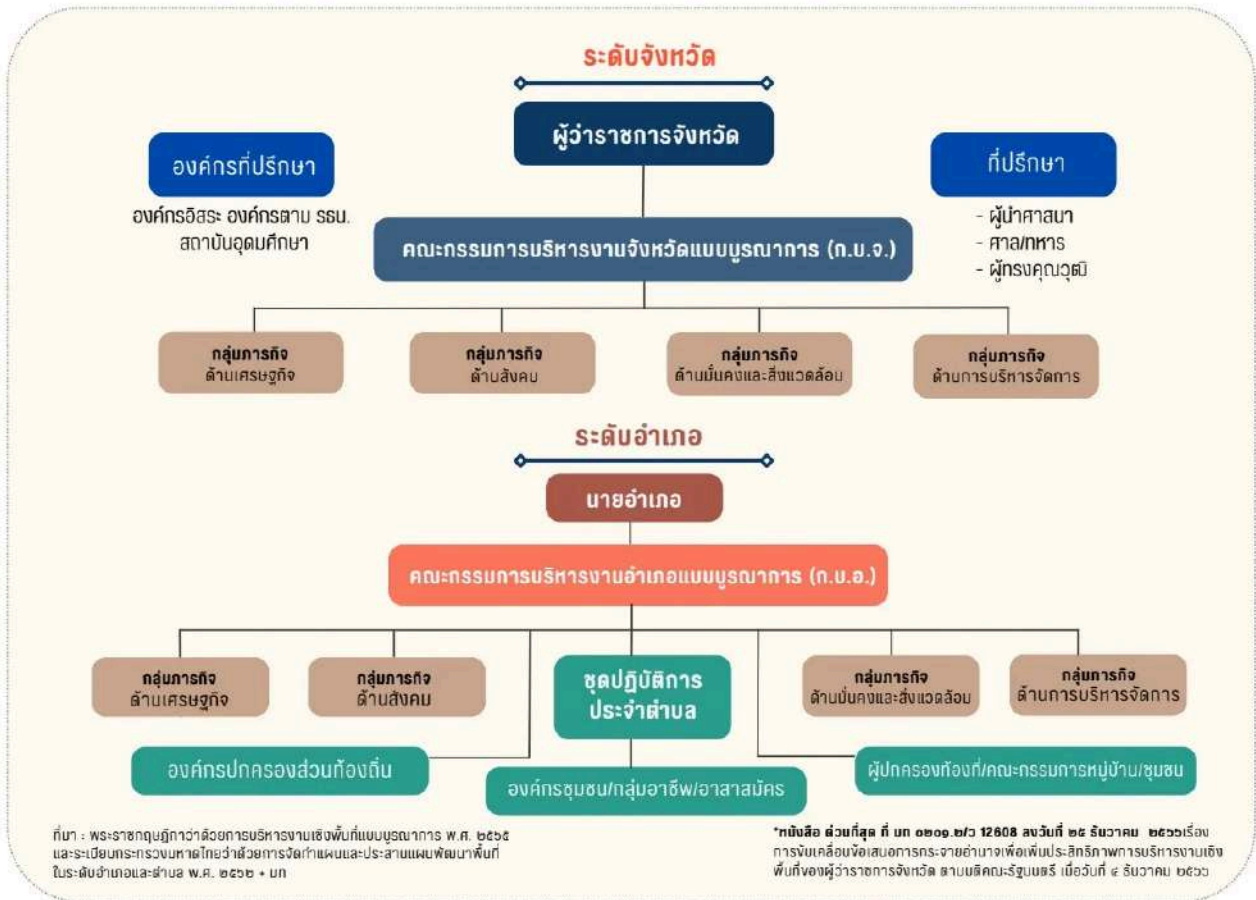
ระดับจังหวัด

ผู้ว่าราชการจังหวัด

องค์กรที่ปรึกษา

องค์กรอิสระ องค์กรตาม รธน. สถาบันอุดมศึกษา

ที่ปรึกษา

- ผู้นำศาสนา
- ศาล/ทหาร
- ผู้ทรงคุณวุฒิ

คณะกรรมการบริหารงานจังหวัดแบบบูรณาการ (ก.บ.จ.)

กลุ่มภารกิจ ด้านเศรษฐกิจ

กลุ่มภารกิจ ด้านสังคม

กลุ่มภารกิจ ด้านมั่นคงและสิ่งแวดล้อม

กลุ่มภารกิจ ด้านการบริหารจัดการ

ระดับอำเภอ

นายอำเภอ

คณะกรรมการบริหารงานอำเภอแบบบูรณาการ (ก.บ.อ.)

กลุ่มภารกิจ ด้านเศรษฐกิจ

กลุ่มภารกิจ ด้านสังคม

ชุดปฏิบัติการ ประจำตำบล

กลุ่มภารกิจ ด้านมั่นคงและสิ่งแวดล้อม

กลุ่มภารกิจ ด้านการบริหารจัดการ

องค์กรปกครองส่วนท้องถิ่น

องค์กรชุมชน/กลุ่มอาชีพ/อาสาสมัคร

ผู้ปกครองท้องที่/คณะกรรมการหมู่บ้าน/ชุมชน

ที่มา : พระราชกฤษฎีกาว่าด้วยการบริหารงานเชิงพื้นที่แบบบูรณาการ พ.ศ. ๒๕๖๕ และระเบียบกระทรวงมหาดไทยว่าด้วยการจัดทำแผนและประสานแผนพัฒนาพื้นที่ในระดับอำเภอและตำบล พ.ศ. ๒๕๖๒ + มท

*หนังสือ ด่วนที่สุด ที่ มท ๐๒๐๑.๒/ว 12608 ลงวันที่ ๒๕ ธันวาคม ๒๕๖๖เรื่อง การขับเคลื่อนข้อเสนอการกระจายอำนาจเพื่อเพิ่มประสิทธิภาพการบริหารงานเชิงพื้นที่ของผู้ว่าราชการจังหวัด ตามมติคณะรัฐมนตรี เมื่อวันที่ ๔ ธันวาคม ๒๕๖๖